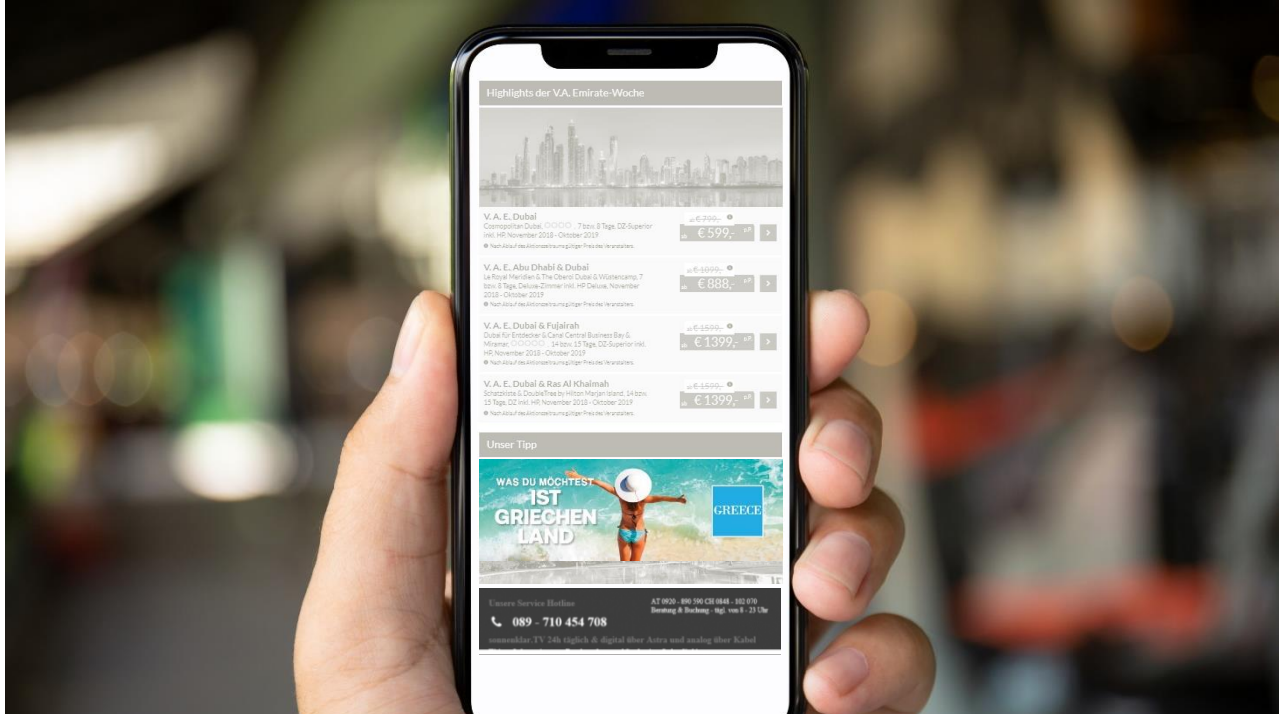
Highlights der V.A. Emirate-Woche

V. A. E. Dubai
Cosmopolitan Dubai, ○○○○ , 7 bzw. 8 Tage, DZ-Superior inkl. HP, November 2018 - Oktober 2019
Nach Ablauf des Aktionszeitraums gültiger Preis des Veranstalters.
ab € 799,-
ab € 599,- p.P.
>

V. A. E. Abu Dhabi & Dubai
Le Royal Meridien & The Oberoi Dubai & Wüstencamp, 7 bzw. 8 Tage, Deluxe-Zimmer inkl. HP Deluxe, November 2018 - Oktober 2019
Nach Ablauf des Aktionszeitraums gültiger Preis des Veranstalters.
ab € 1099,-
ab € 888,- p.P.
>

V. A. E. Dubai & Fujairah
Dubai für Entdecker & Canal Central Business Bay & Miramar, ○○○○○ , 14 bzw. 15 Tage, DZ-Superior inkl. HP, November 2018 - Oktober 2019
Nach Ablauf des Aktionszeitraums gültiger Preis des Veranstalters.
ab € 1599,-
ab € 1399,- p.P.
>

V. A. E. Dubai & Ras Al Khaimah
Scharjah & DoubleTree by Hilton Marjan Island, 14 bzw. 15 Tage, DZ inkl. HP, November 2018 - Oktober 2019
Nach Ablauf des Aktionszeitraums gültiger Preis des Veranstalters.
ab € 1599,-
ab € 1399,- p.P.
>

Unser Tipp

WAS DU MÖCHTEST IST GRIECHENLAND
GREECE

Unsere Service Hotline
089 - 710 454 708
AT 0920 - 890 590 CH 0848 - 102 070
Beratung & Buchung - tägl. von 8 - 23 Uhr
sonnenklar.TV 24h täglich & digital über Astra und analog über Kabel